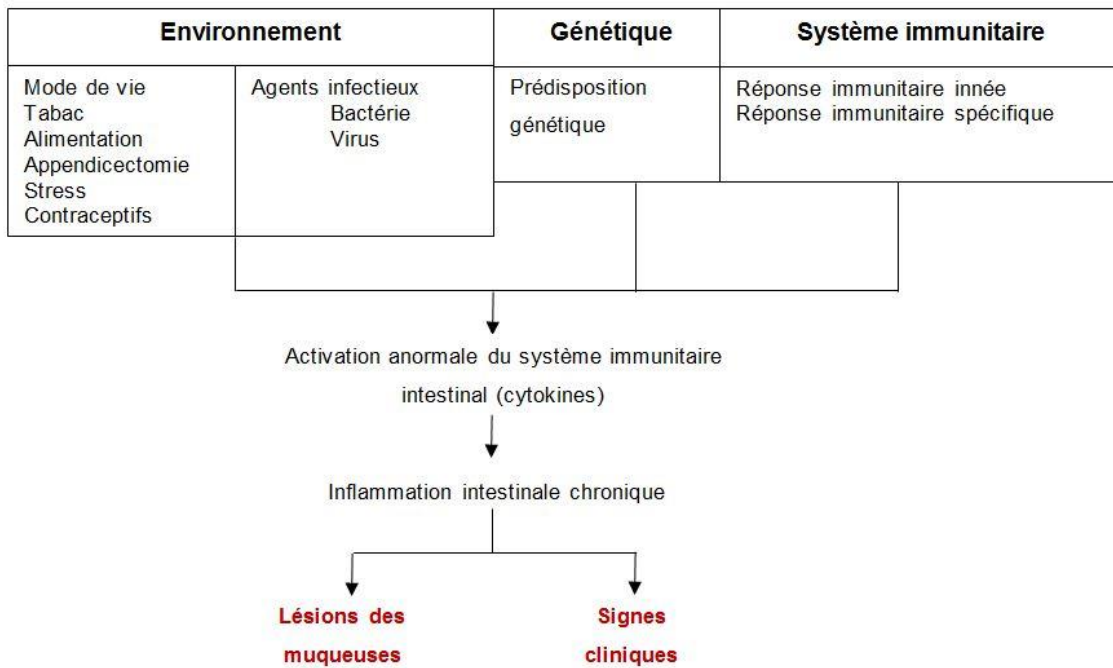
Environnement

Mode de vie
Tabac
Alimentation
Appendicectomie
Stress
Contraceptifs

Agents infectieux
Bactérie
Virus

Génétique

Prédisposition génétique

Système immunitaire

Réponse immunitaire innée
Réponse immunitaire spécifique

Activation anormale du système immunitaire intestinal (cytokines)

Inflammation intestinale chronique

Lésions des muqueuses

Signes cliniques